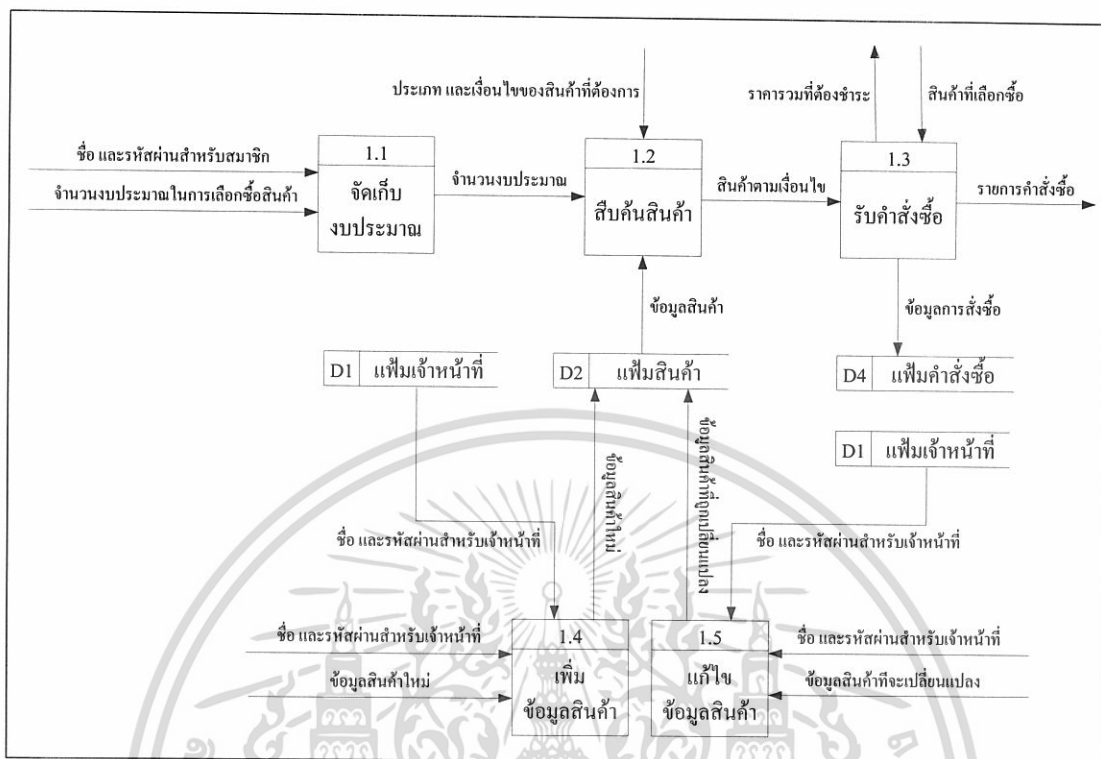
ประเภท และเงื่อนไขของสินค้าที่ต้องการ

ราคารวมที่ต้องชำระ

สินค้าที่เลือกซื้อ

ชื่อ และรหัสผ่านสำหรับสมาชิก

จำนวนงบประมาณในการเลือกซื้อสินค้า

1.1
จัดเก็บ
งบประมาณ

จำนวนงบประมาณ

1.2
สืบค้นสินค้า

สินค้าตามเงื่อนไข

1.3
รับคำสั่งซื้อ

รายการคำสั่งซื้อ

ข้อมูลสินค้า

ข้อมูลการสั่งซื้อ

D1 แฟ้มเจ้าหน้าที่

D2 แฟ้มสินค้า

D4 แฟ้มคำสั่งซื้อ

ข้อมูลสินค้าใหม่

ข้อมูลสินค้าที่เปลี่ยนแปลง

D1 แฟ้มเจ้าหน้าที่

ชื่อ และรหัสผ่านสำหรับเจ้าหน้าที่

ชื่อ และรหัสผ่านสำหรับเจ้าหน้าที่

ชื่อ และรหัสผ่านสำหรับเจ้าหน้าที่

ข้อมูลสินค้าใหม่

1.4
เพิ่ม
ข้อมูลสินค้า

1.5
แก้ไข
ข้อมูลสินค้า

ชื่อ และรหัสผ่านสำหรับเจ้าหน้าที่

ข้อมูลสินค้าทีจะเปลี่ยนแปลง